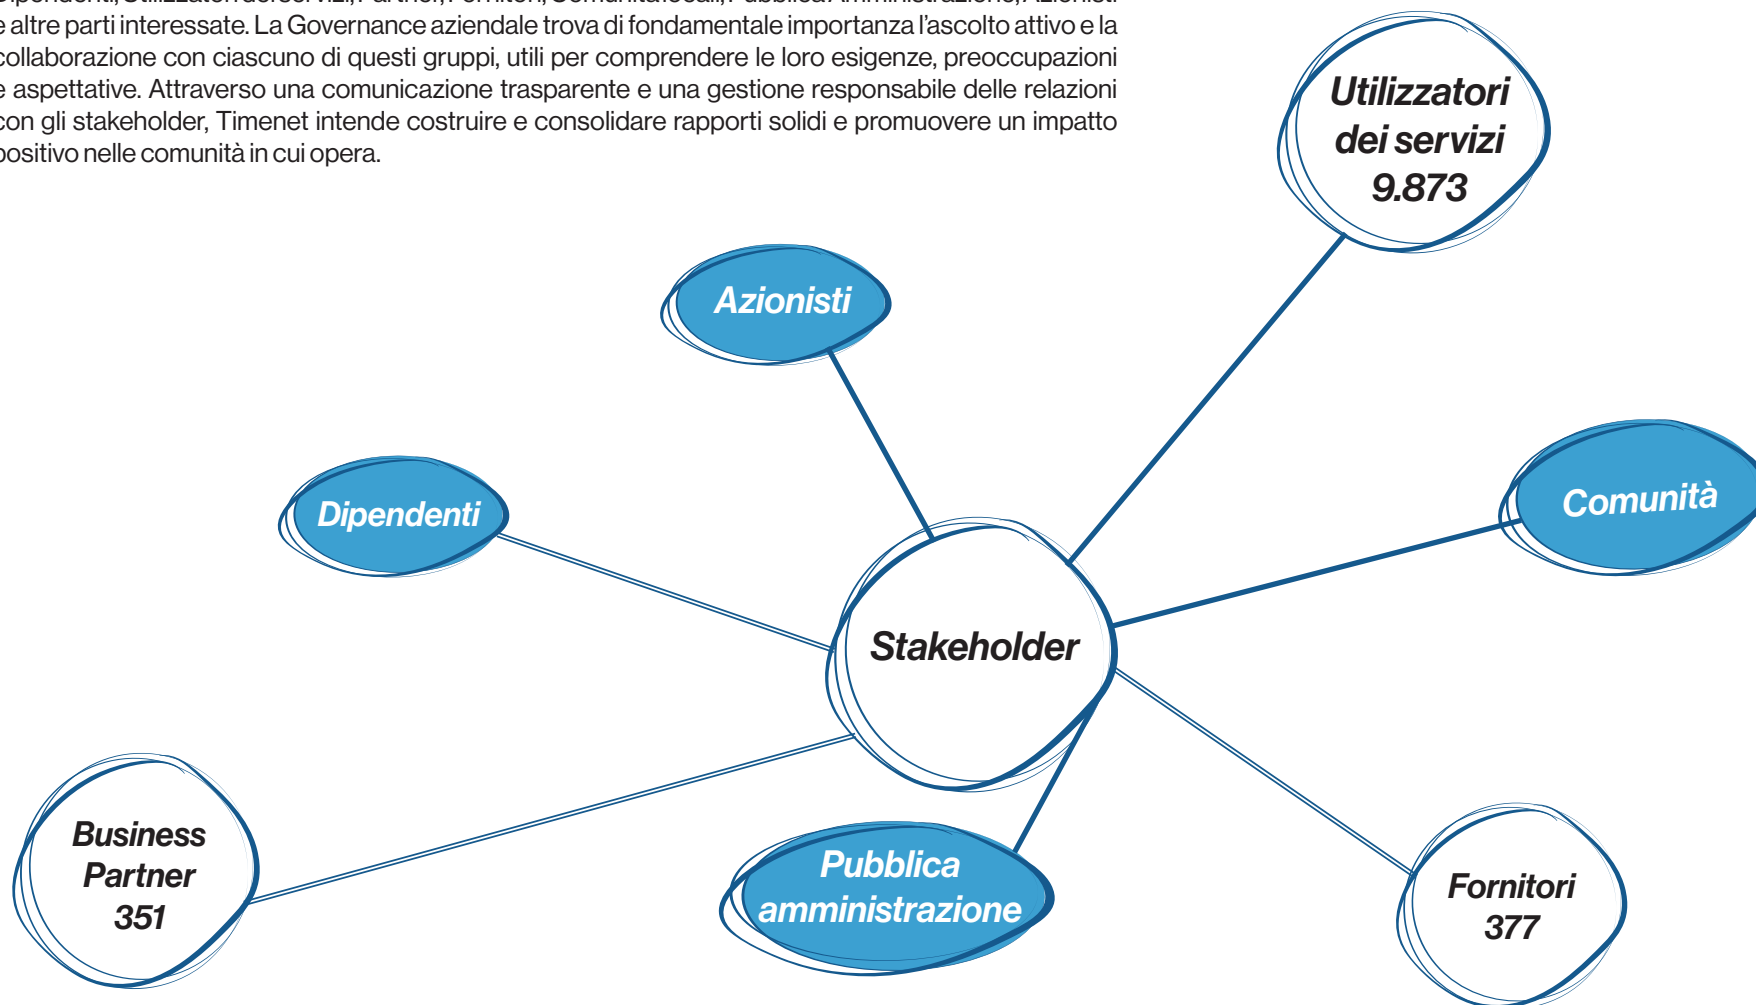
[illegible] e altre parti interessate. La Governance aziendale trova di fondamentale importanza l'ascolto attivo e la collaborazione con ciascuno di questi gruppi, utili per comprendere le loro esigenze, preoccupazioni e aspettative. Attraverso una comunicazione trasparente e una gestione responsabile delle relazioni con gli stakeholder, Timenet intende costruire e consolidare rapporti solidi e promuovere un impatto positivo nelle comunità in cui opera.

Utilizzatori dei servizi 9.873

Azionisti

Dipendenti

Comunità

Stakeholder

Business Partner 351

Pubblica amministrazione

Fornitori 377